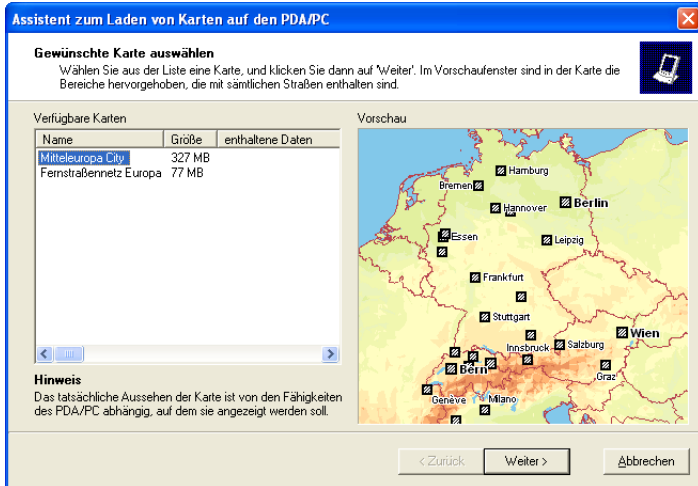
Assistent zum Laden von Karten auf den PDA/PC

Gewünschte Karte auswählen
Wählen Sie aus der Liste eine Karte, und klicken Sie dann auf 'Weiter'. Im Vorschaufenster sind in der Karte die Bereiche hervorgehoben, die mit sämtlichen Straßen enthalten sind.

Verfügbare Karten

| Name | Größe | enthaltene Daten |
|---|---|---|
| Mitteleuropa City | 327 MB | |
| Fernstraßennetz Europa | 77 MB | |

Vorschau

Hamburg
Bremen
Berlin
Hannover
Essen
Leipzig
Frankfurt
Stuttgart
Wien
Innsbruck
Salzburg
Bern
Graz
Genève
Milano

Hinweis
Das tatsächliche Aussehen der Karte ist von den Fähigkeiten des PDA/PC abhängig, auf dem sie angezeigt werden soll.

< Zurück
Weiter >
Abbrechen